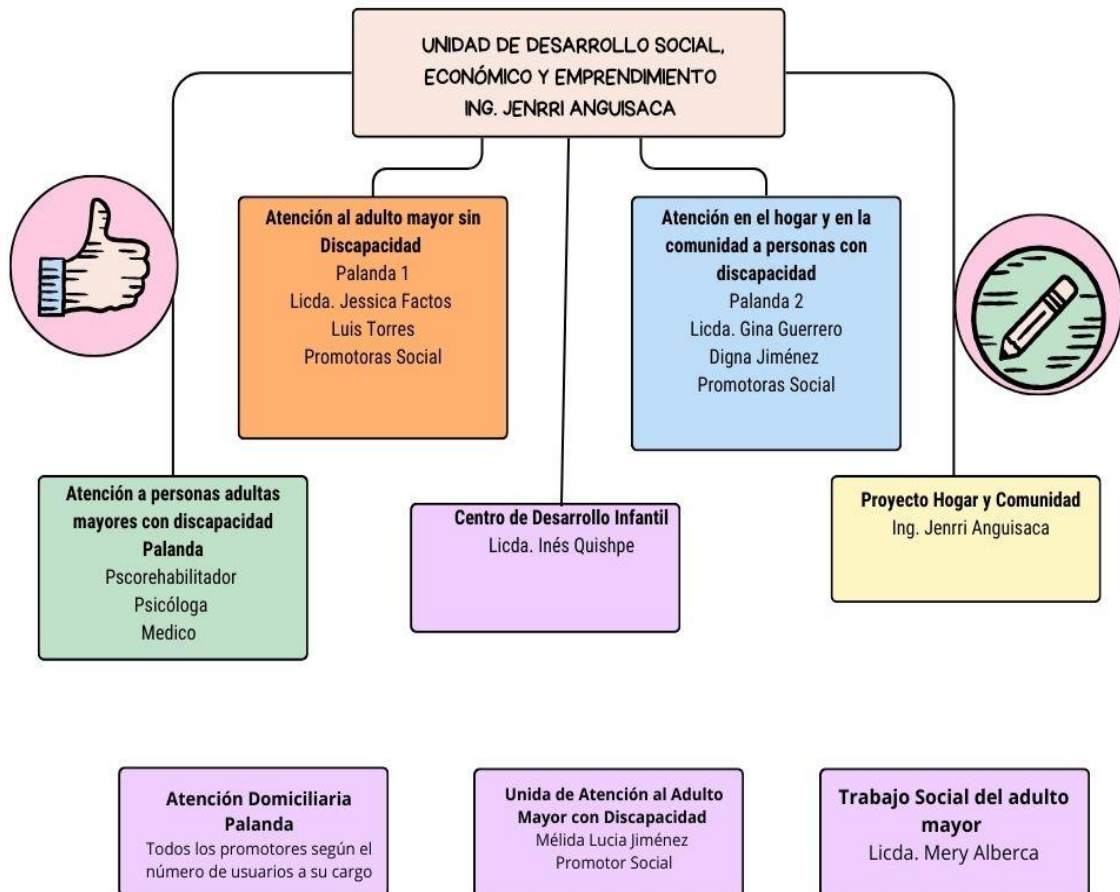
UNIDAD DE DESARROLLO SOCIAL, ECONÓMICO Y EMPRENDIMIENTO
ING. JENRRI ANGUISACA

**Atención al adulto mayor sin Discapacidad**
Palanda 1
Licda. Jessica Factos
Luis Torres
Promotoras Social

**Atención en el hogar y en la comunidad a personas con discapacidad**
Palanda 2
Licda. Gina Guerrero
Digna Jiménez
Promotoras Social

**Atención a personas adultas mayores con discapacidad**
**Palanda**
Pscorehabilitador
Psicóloga
Medico

**Centro de Desarrollo Infantil**
Licda. Inés Quishpe

**Proyecto Hogar y Comunidad**
Ing. Jenrri Anguisaca

**Atención Domiciliaria Palanda**
Todos los promotores según el número de usuarios a su cargo

**Unida de Atención al Adulto Mayor con Discapacidad**
Mélida Lucia Jiménez
Promotor Social

**Trabajo Social del adulto mayor**
Licda. Mery Alberca